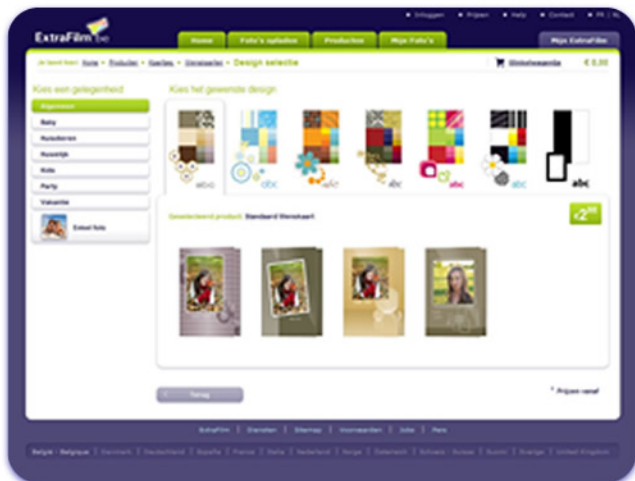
ExtraFilm.be

• Inloggen • Prijzen • Help • Contact • FR | NL

Home | Foto's uploaden | Producten | Mijn Foto's | Mijn ExtraFilm

Je bent hier: Home » Producten » Kaarten » Wenskaarten » Design selectie

Winkelwagentje € 0,00

Kies een gelegenheid

Algemeen

Baby

Huisdieren

Huwelijk

Kids

Party

Vakantie

Enkel foto

Kies het gewenste design

abc abc abc abc abc abc abc

Geselecteerd product: Standaard Wenskaart

$€2^{99}$

Terug

* Prijzen vanaf

ExtraFilm | Diensten | Sitemap | Voorwaarden | Jobs | Pers

België / Belgique | Danmark | Deutschland | España | France | Italia | Nederland | Norge | Österreich | Schweiz / Suisse | Suomi | Sverige | United Kingdom